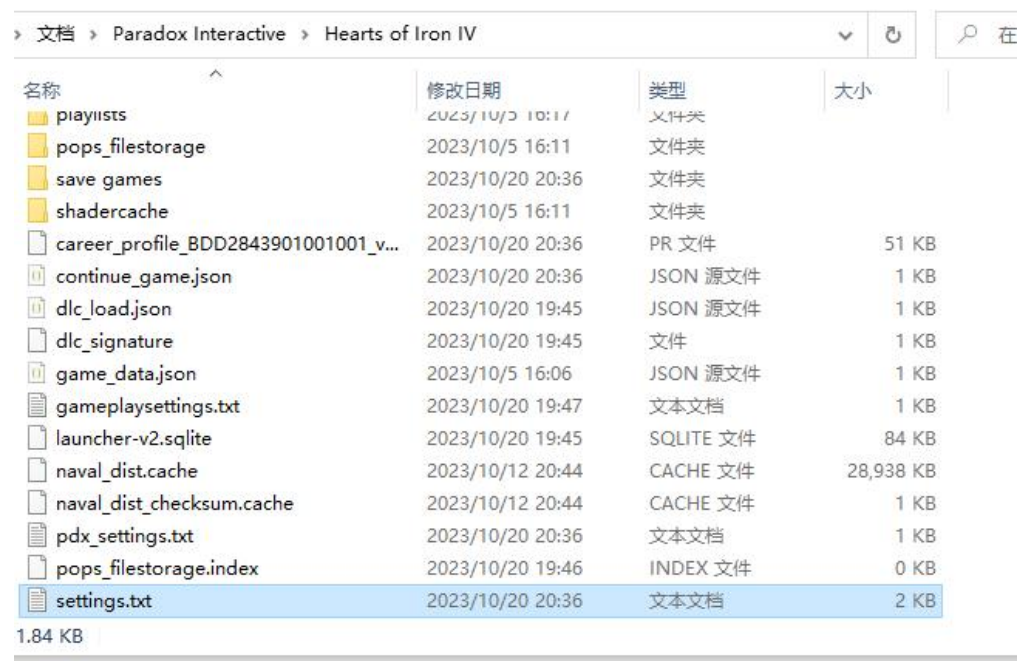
› 文档 › Paradox Interactive › Hearts of Iron IV

在

| 名称 | 修改日期 | 类型 | 大小 |
|---|---|---|---|
| playlists | 2023/10/5 16:17 | 文件夹 | |
| pops_filestorage | 2023/10/5 16:11 | 文件夹 | |
| save games | 2023/10/20 20:36 | 文件夹 | |
| shadercache | 2023/10/5 16:11 | 文件夹 | |
| career_profile_BDD2843901001001_v... | 2023/10/20 20:36 | PR 文件 | 51 KB |
| continue_game.json | 2023/10/20 20:36 | JSON 源文件 | 1 KB |
| dlc_load.json | 2023/10/20 19:45 | JSON 源文件 | 1 KB |
| dlc_signature | 2023/10/20 19:45 | 文件 | 1 KB |
| game_data.json | 2023/10/5 16:06 | JSON 源文件 | 1 KB |
| gameplaysettings.txt | 2023/10/20 19:47 | 文本文档 | 1 KB |
| launcher-v2.sqlite | 2023/10/20 19:45 | SQLITE 文件 | 84 KB |
| naval_dist.cache | 2023/10/12 20:44 | CACHE 文件 | 28,938 KB |
| naval_dist_checksum.cache | 2023/10/12 20:44 | CACHE 文件 | 1 KB |
| pdx_settings.txt | 2023/10/20 20:36 | 文本文档 | 1 KB |
| pops_filestorage.index | 2023/10/20 19:46 | INDEX 文件 | 0 KB |
| settings.txt | 2023/10/20 20:36 | 文本文档 | 2 KB |

1.84 KB